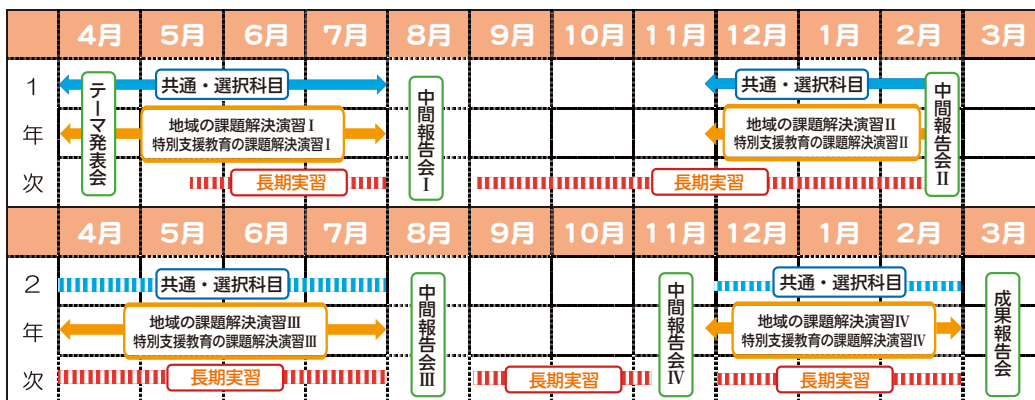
| | 4月 | 5月 | 6月 | 7月 | 8月 | 9月 | 10月 | 11月 | 12月 | 1月 | 2月 | 3月 |
|---|---|---|---|---|---|---|---|---|---|---|---|---|
| 1年次 | テーマ発表会 | 共通・選択科目 地域の課題解決演習Ⅰ 特別支援教育の課題解決演習Ⅰ 長期実習 | | | 中間報告会Ⅰ | 長期実習 | | | 共通・選択科目 地域の課題解決演習Ⅱ 特別支援教育の課題解決演習Ⅱ | | 中間報告会Ⅱ | |
| | 4月 | 5月 | 6月 | 7月 | 8月 | 9月 | 10月 | 11月 | 12月 | 1月 | 2月 | 3月 |
| 2年次 | 共通・選択科目 地域の課題解決演習Ⅲ 特別支援教育の課題解決演習Ⅲ 長期実習 | | | | 中間報告会Ⅲ | 長期実習 | | 中間報告会Ⅳ | 共通・選択科目 地域の課題解決演習Ⅳ 特別支援教育の課題解決演習Ⅳ 長期実習 | | | 成果報告会 |